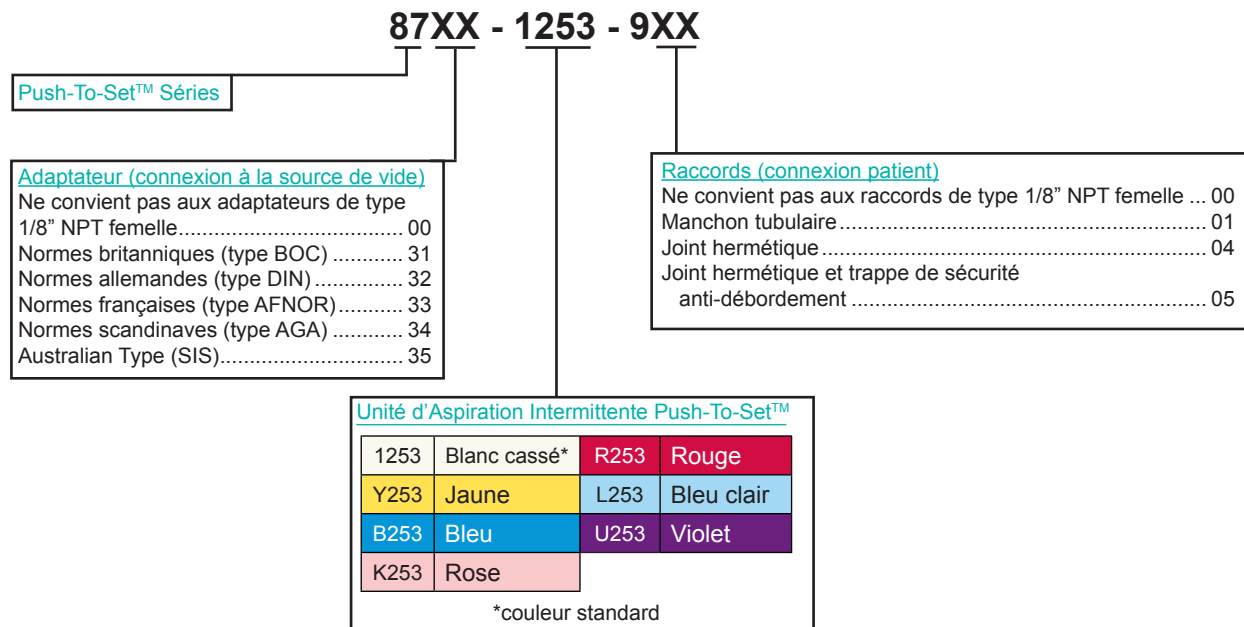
87XX - 1253 - 9XX

Push-To-Set$^{TM}$ Séries

Adaptateur (connexion à la source de vide)
Ne convient pas aux adaptateurs de type 1/8” NPT femelle........................................ 00
Normes britanniques (type BOC) ............ 31
Normes allemandes (type DIN) ............... 32
Normes françaises (type AFNOR)........... 33
Normes scandinaves (type AGA) ............ 34
Australian Type (SIS)............................... 35

Raccords (connexion patient)
Ne convient pas aux raccords de type 1/8” NPT femelle ... 00
Manchon tubulaire.............................................................. 01
Joint hermétique................................................................. 04
Joint hermétique et trappe de sécurité anti-débordement ......................................................... 05

Unité d’Aspiration Intermittente Push-To-Set$^{TM}$

| 1253 | Blanc cassé* | R253 | Rouge |
|---|---|---|---|
| Y253 | Jaune | L253 | Bleu clair |
| B253 | Bleu | U253 | Violet |
| K253 | Rose | | |

*couleur standard